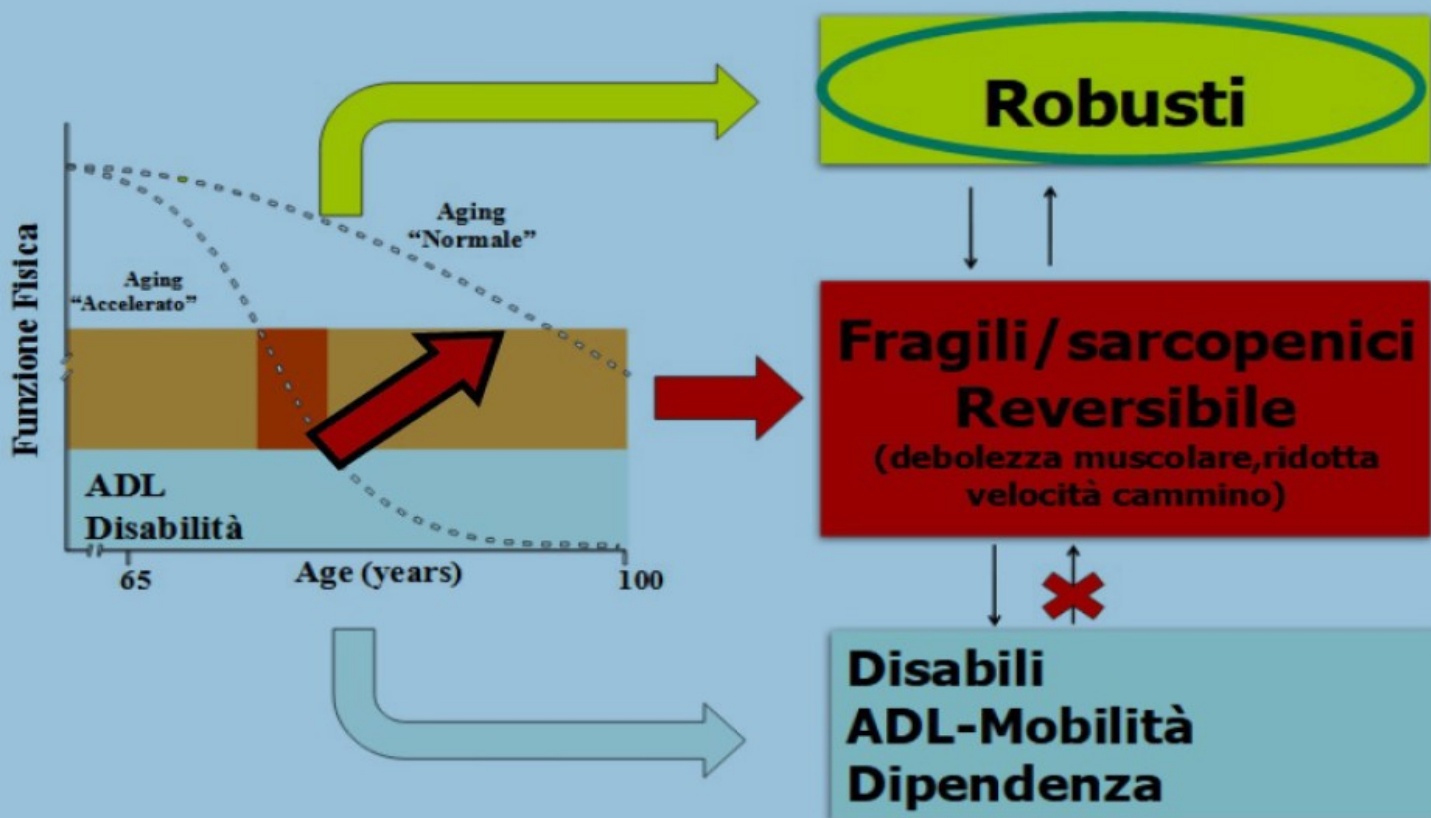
Funzione Fisica

Aging "Normale"

Aging "Accelerato"

ADL
Disabilità

65

Age (years)

100

Robusti

Fragili/sarcopenici
Reversibile
(debolezza muscolare,ridotta velocità cammino)

Disabili
ADL-Mobilità
Dipendenza